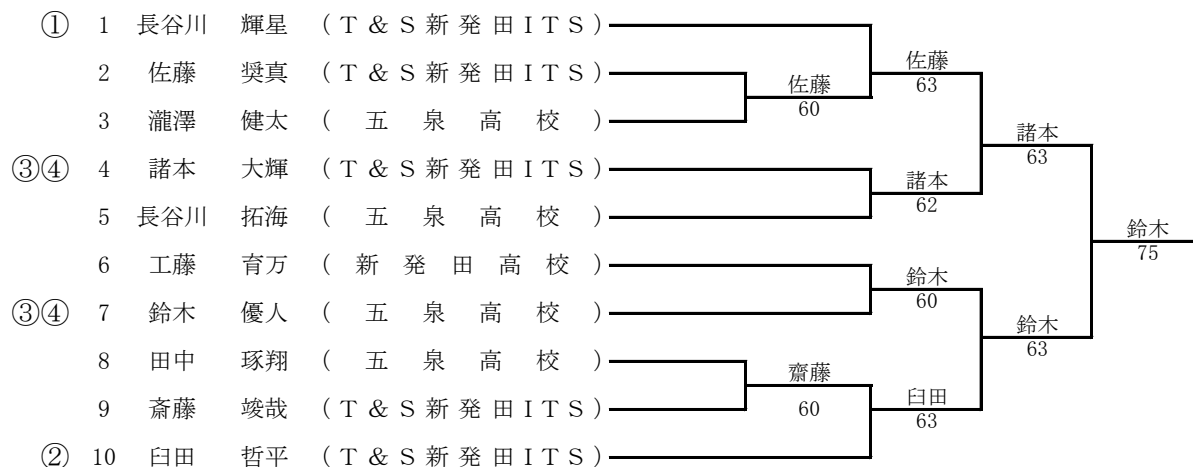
① 1 長谷川 輝星 （Ｔ＆Ｓ新発田ＩＴＳ）
2 佐藤 奨真 （Ｔ＆Ｓ新発田ＩＴＳ）
3 瀧澤 健太 （五泉高校）
③④ 4 諸本 大輝 （Ｔ＆Ｓ新発田ＩＴＳ）
5 長谷川 拓海 （五泉高校）
6 工藤 育万 （新発田高校）
③④ 7 鈴木 優人 （五泉高校）
8 田中 琢翔 （五泉高校）
9 斎藤 竣哉 （Ｔ＆Ｓ新発田ＩＴＳ）
② 10 臼田 哲平 （Ｔ＆Ｓ新発田ＩＴＳ）

佐藤 60
佐藤 63
諸本 62
諸本 63
鈴木 60
齋藤 60
臼田 63
鈴木 63
鈴木 75